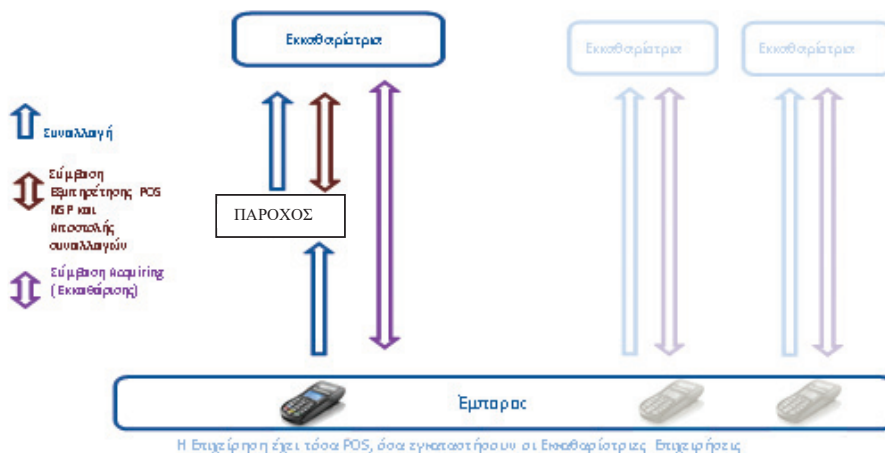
Εκκαθαρίστρια

Εκκαθαρίστρια

Εκκαθαρίστρια

Συναλλαγή

Σύμβαση Εξυπηρέτησης POS NSP και Αποστολής συναλλαγών

Σύμβαση Acquiring (Εκκαθάριση)

ΠΑΡΟΧΟΣ

Έμπορος

Η Επιχείρηση έχει τόσα POS, όσα εγκαταστήσουν οι Εκκαθαρίστριες Επιχειρήσεις